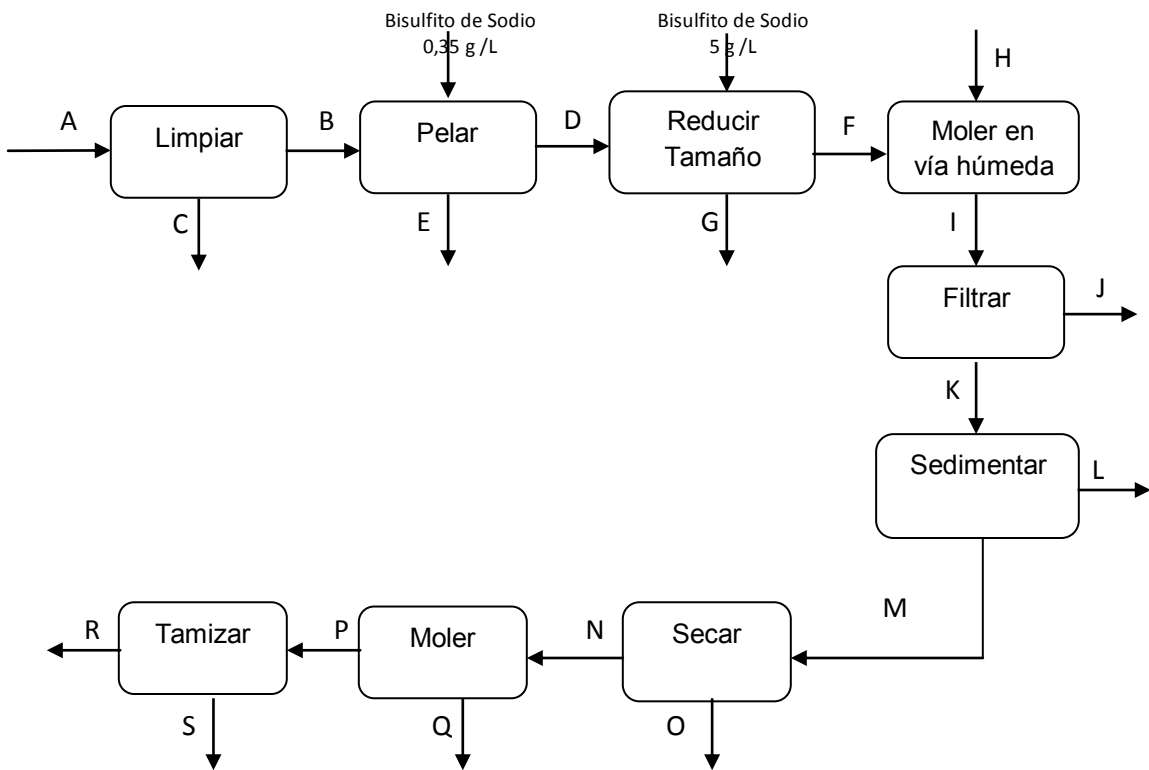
Bisulfito de Sodio 0,35 g /L

Bisulfito de Sodio 5 g /L

H

A

Limpiar

B

Pelar

D

Reducir Tamaño

F

Moler en vía húmeda

C

E

G

I

Filtrar

J

K

Sedimentar

L

M

R

Tamizar

P

Moler

N

Secar

S

Q

O